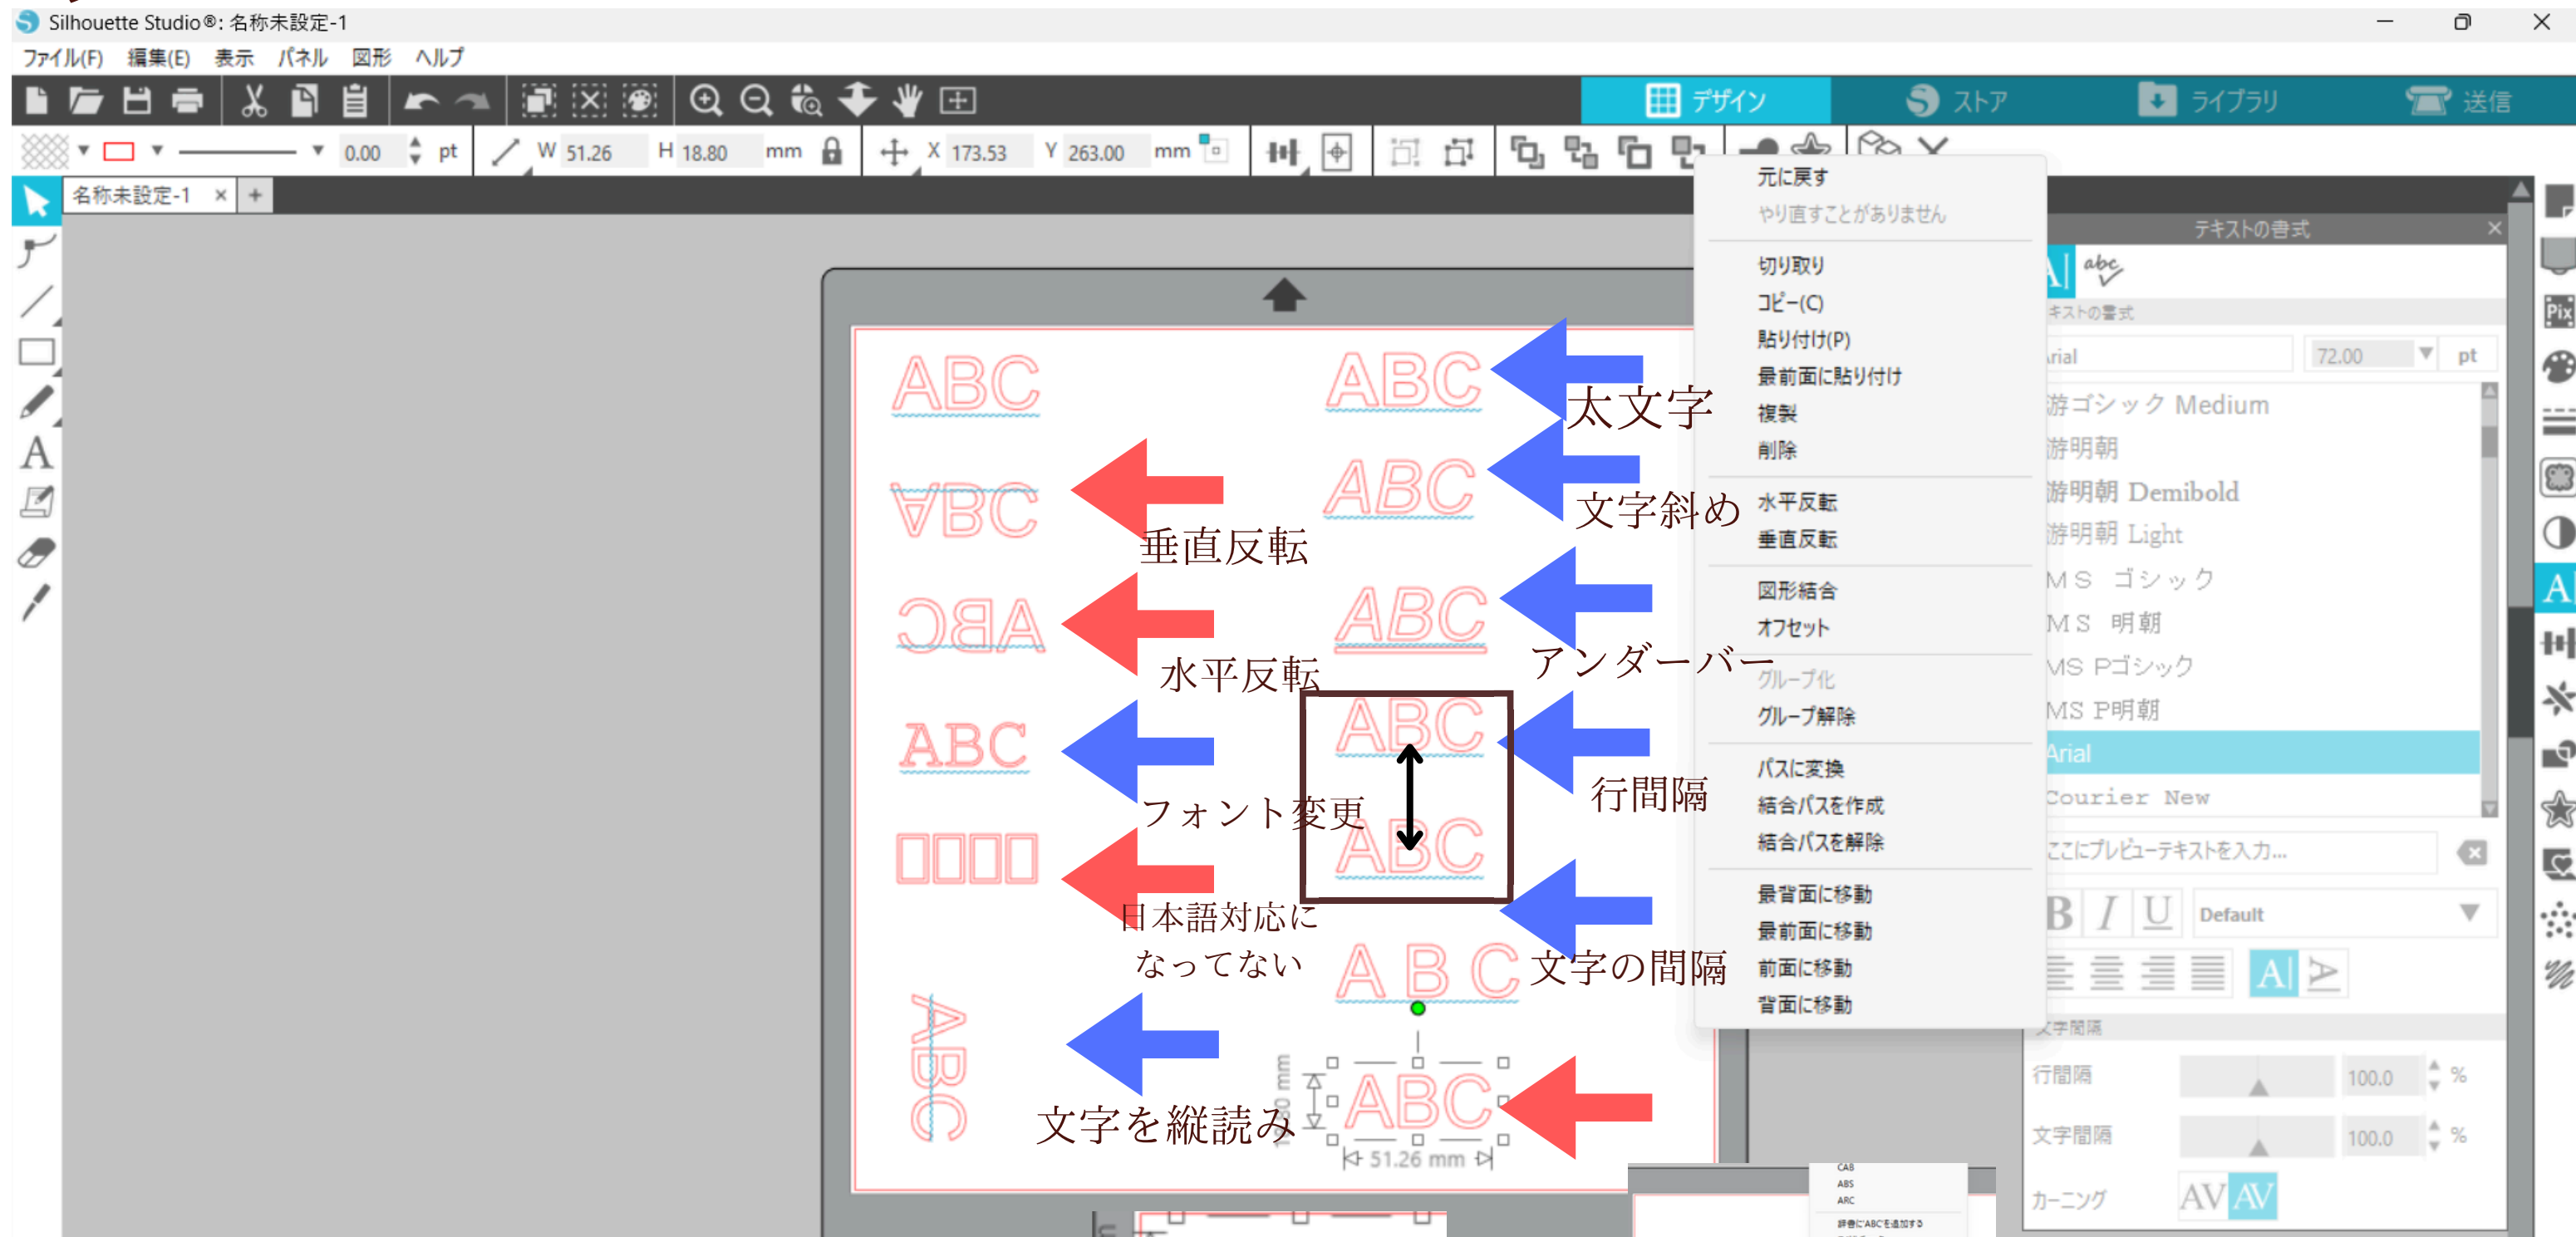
Silhouette Studio®: 名称未設定-1

ファイル(F) 編集(E) 表示 パネル 図形 ヘルプ

デザイン ストア ライブラリ 送信

0.00 pt W 51.26 H 18.80 mm X 173.53 Y 263.00 mm

名称未設定-1 ×

ABC
ABC
太文字
ABC
ABC
垂直反転
文字斜め
ABC
ABC
水平反転
アンダーバー
ABC
ABC
フォント変更
ABC
行間隔
□□□□
日本語対応になってない
A B C
文字の間隔
ABC
文字を縦読み
ABC
51.26 mm

元に戻す
やり直すことがありません
切り取り
コピー(C)
貼り付け(P)
最前面に貼り付け
複製
削除
水平反転
垂直反転
図形結合
オフセット
グループ化
グループ解除
パスに変換
結合パスを作成
結合パスを解除
最背面に移動
最前面に移動
前面に移動
背面に移動

テキストの書式
テキストの書式
rial 72.00 pt
游ゴシック Medium
游明朝
游明朝 Demibold
游明朝 Light
ＭＳ ゴシック
ＭＳ 明朝
MS Pゴシック
MS P明朝
Arial
Courier New
ここにプレビューテキストを入力...
B I U Default
文字間隔
行間隔 100.0 %
文字間隔 100.0 %
カーニング AV AV